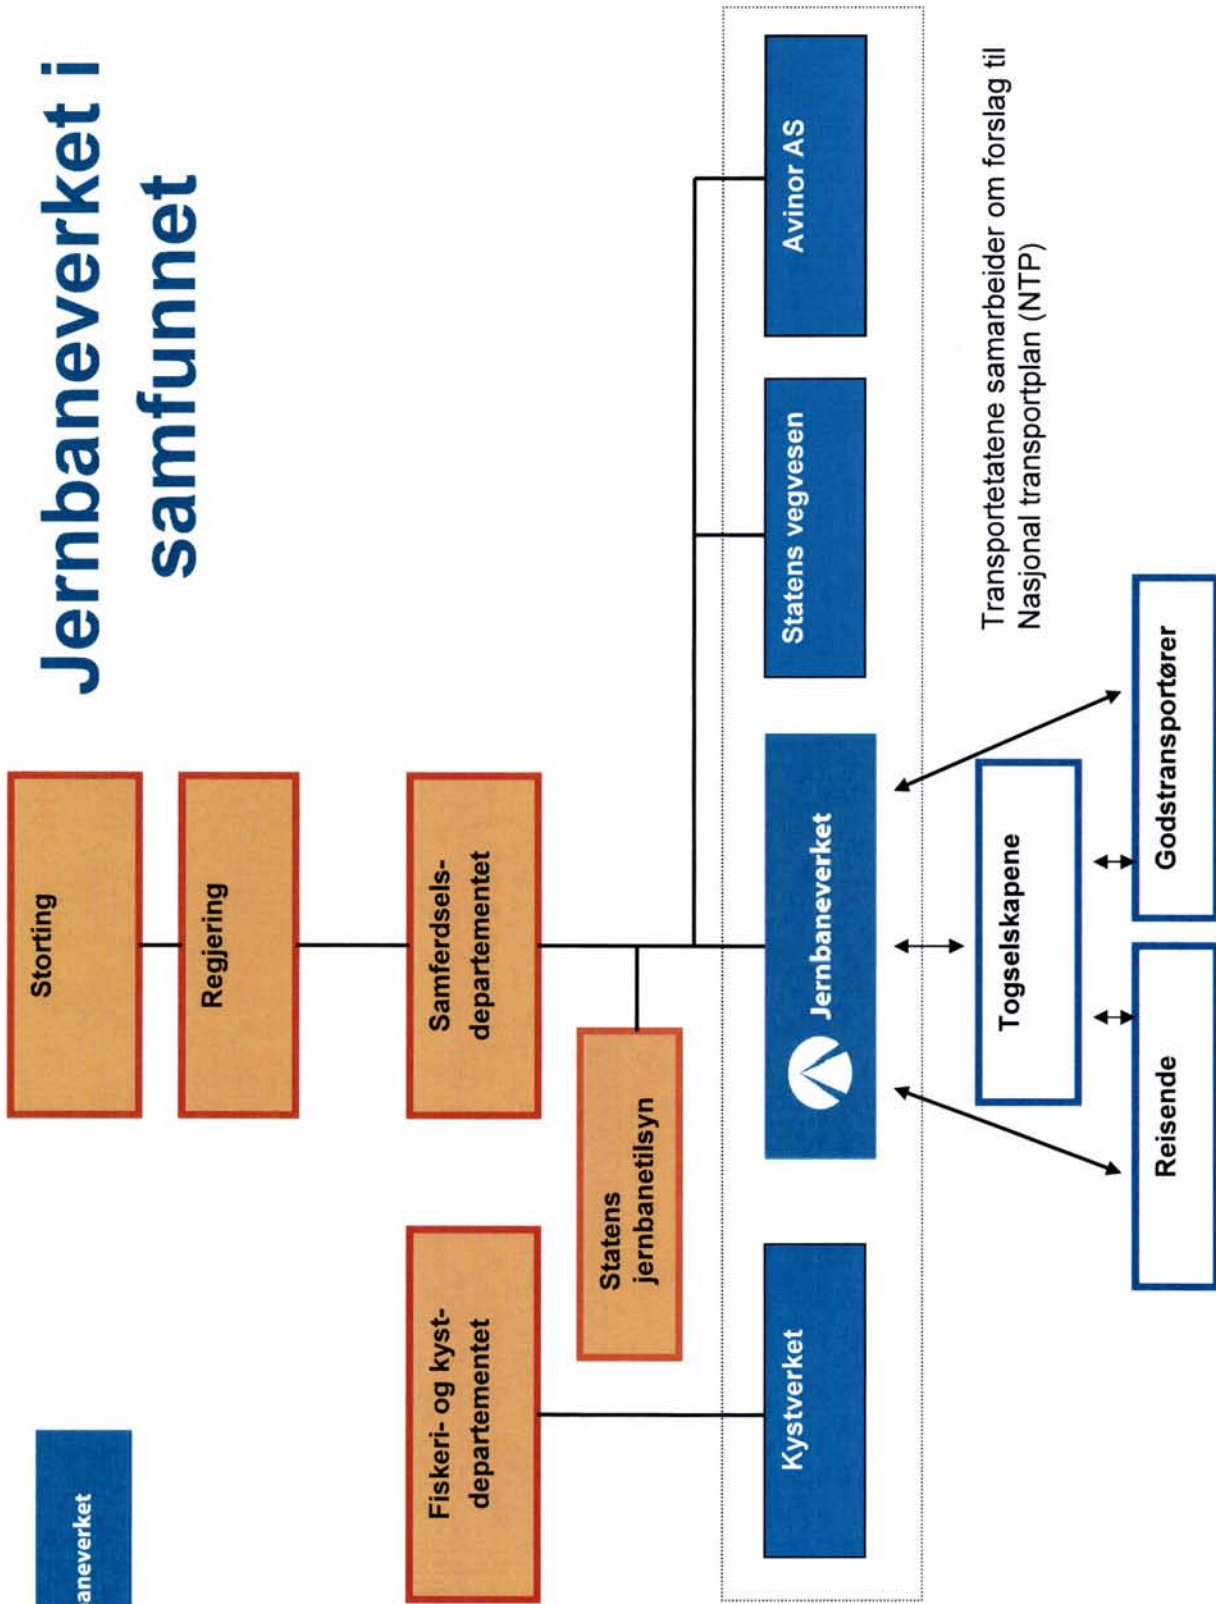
Jernbaneverket i samfunnet

Storting

Regjering

Samferdsels-departementet

Statens jernbanetilsyn

Fiskeri- og kyst-departementet

Kystverket

Jernbaneverket

Statens vegvesen

Avinor AS

Togselskapene

Reisende

Godstransportører

Transportetatene samarbeider om forslag til Nasjonal transportplan (NTP)

aneverket